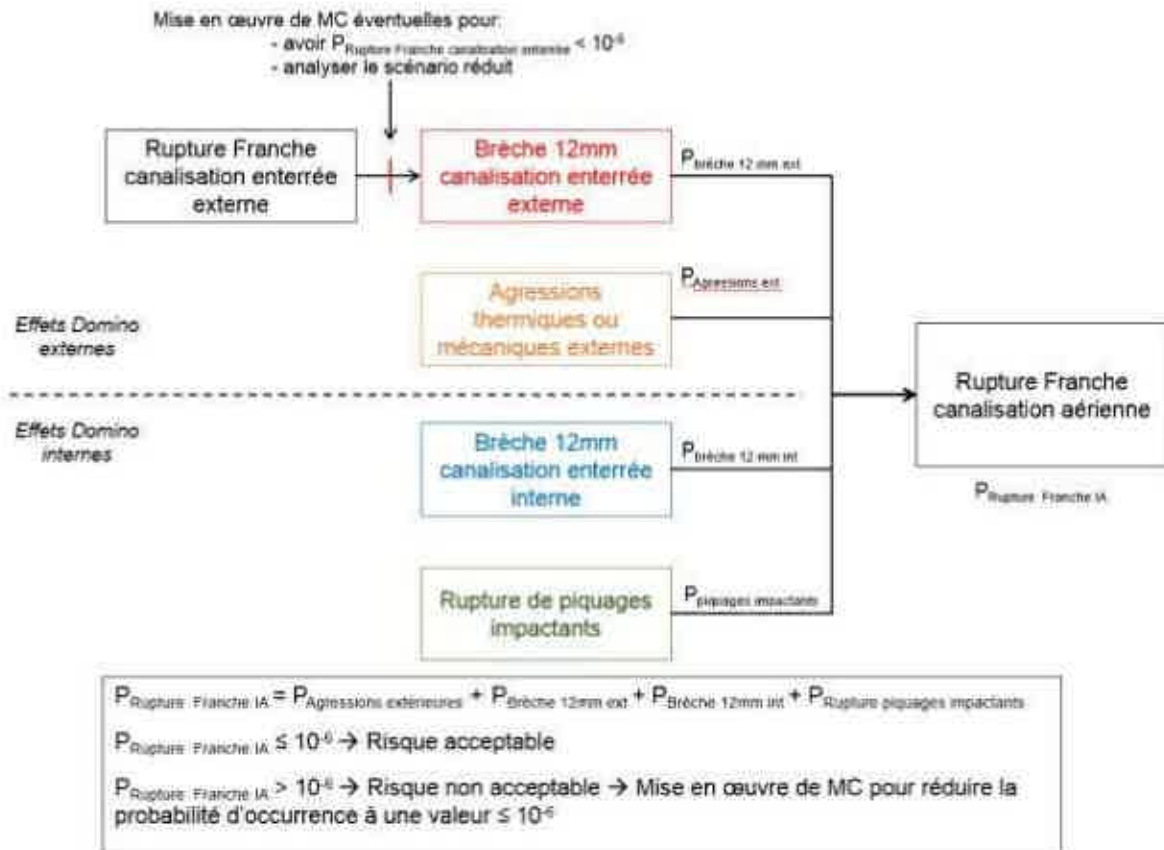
Mise en œuvre de MC éventuelles pour:
- avoir $P_{Rupture\ Franche\ canalisation\ enterrée} < 10^{-6}$
- analyser le scénario réduit

Rupture Franche canalisation enterrée externe

Brèche 12mm canalisation enterrée externe

$P_{brèche\ 12\ mm\ ext}$

Agressions thermiques ou mécaniques externes

$P_{Agressions\ ext}$

Effets Domino externes

Effets Domino internes

Brèche 12mm canalisation enterrée interne

$P_{brèche\ 12\ mm\ int}$

Rupture de piquages impactants

$P_{piquages\ impactants}$

Rupture Franche canalisation aérienne

$P_{Rupture\ Franche\ IA}$

$P_{Rupture\ Franche\ IA} = P_{Agressions\ extérieures} + P_{Brèche\ 12mm\ ext} + P_{Brèche\ 12mm\ int} + P_{Rupture\ piquages\ impactants}$

$P_{Rupture\ Franche\ IA} \leq 10^{-6}$ → Risque acceptable

$P_{Rupture\ Franche\ IA} > 10^{-6}$ → Risque non acceptable → Mise en œuvre de MC pour réduire la probabilité d'occurrence à une valeur $\leq 10^{-6}$